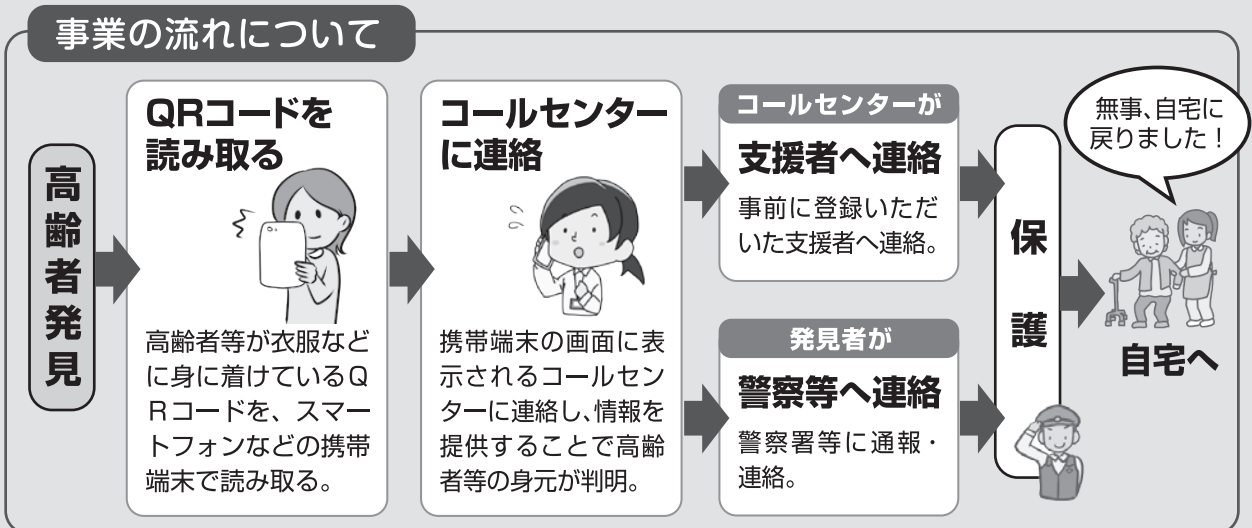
事業の流れについて

高齢者発見

QRコードを読み取る

高齢者等が衣服などに身に着けているQRコードを、スマートフォンなどの携帯端末で読み取る。

コールセンターに連絡

携帯端末の画面に表示されるコールセンターに連絡し、情報を提供することで高齢者等の身元が判明。

コールセンターが
支援者へ連絡

事前に登録いただいた支援者へ連絡。

発見者が
警察等へ連絡

警察署等に通報・連絡。

保護

無事､自宅に戻りました！

自宅へ